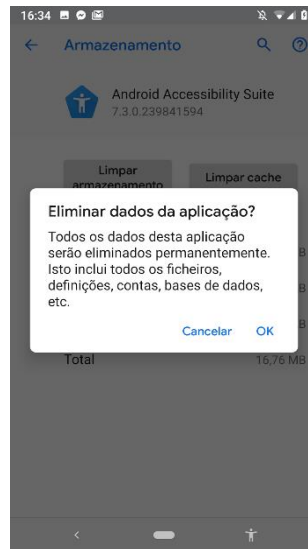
16:34

Armazenamento

Android Accessibility Suite
7.3.0.239841594

Limpar armazenamento

Limpar cache

Eliminar dados da aplicação?

Todos os dados desta aplicação serão eliminados permanentemente. Isto inclui todos os ficheiros, definições, contas, bases de dados, etc.

Cancelar OK

Total 16,76 MB